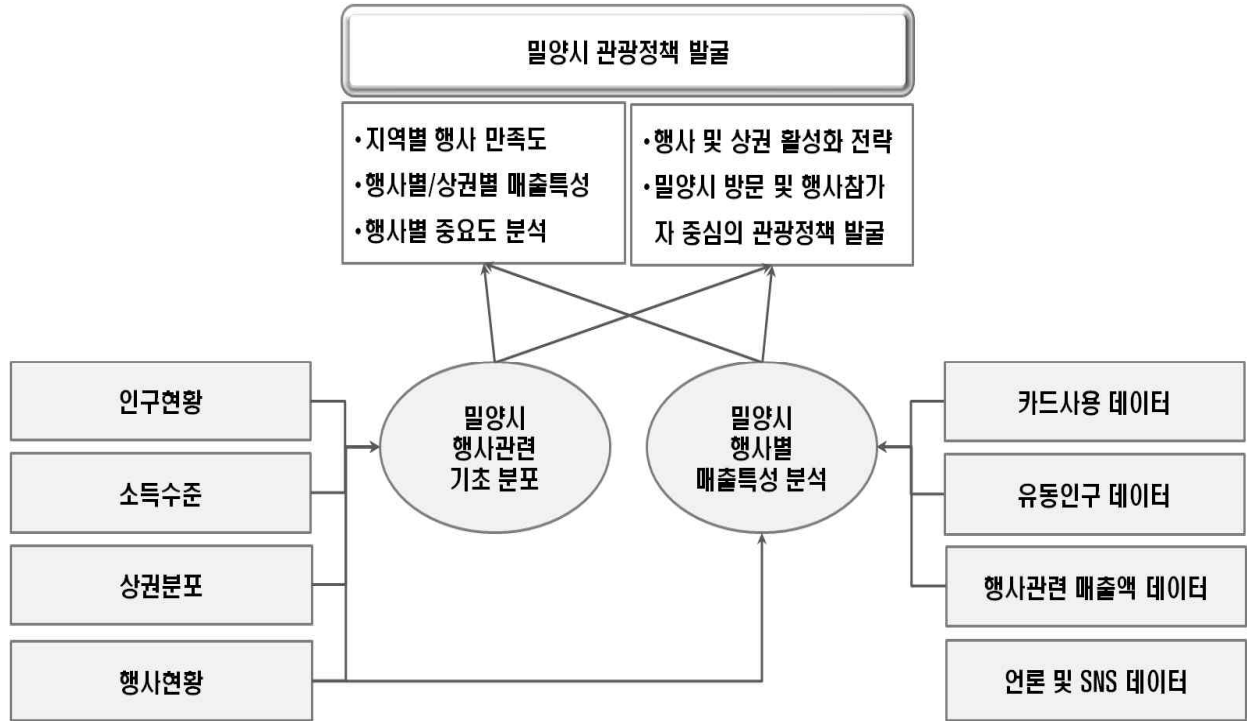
밀양시 관광정책 발굴

•지역별 행사 만족도
•행사별/상권별 매출특성
•행사별 중요도 분석

•행사 및 상권 활성화 전략
•밀양시 방문 및 행사참가자 중심의 관광정책 발굴

인구현황

소득수준

상권분포

행사현황

밀양시
행사관련
기초 분포

밀양시
행사별
매출특성 분석

카드사용 데이터

유동인구 데이터

행사관련 매출액 데이터

언론 및 SNS 데이터